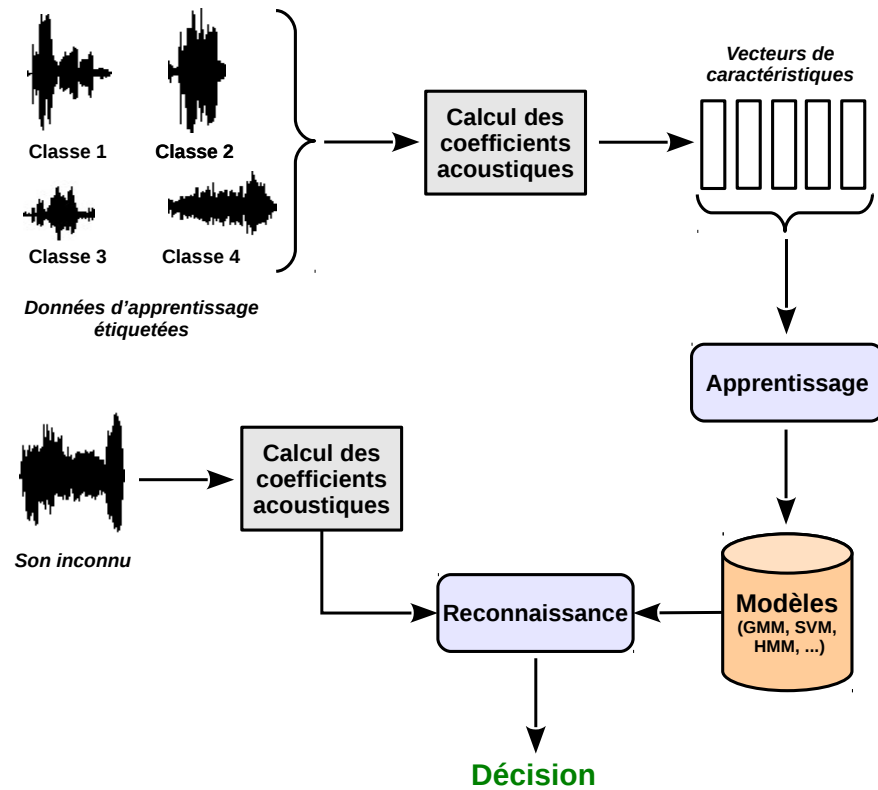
Classe 1
Classe 2
Classe 3
Classe 4

Données d'apprentissage étiquetées

Calcul des coefficients acoustiques

Vecteurs de caractéristiques

Apprentissage

Son inconnu

Calcul des coefficients acoustiques

Reconnaissance

Modèles
(GMM, SVM, HMM, ...)

Décision